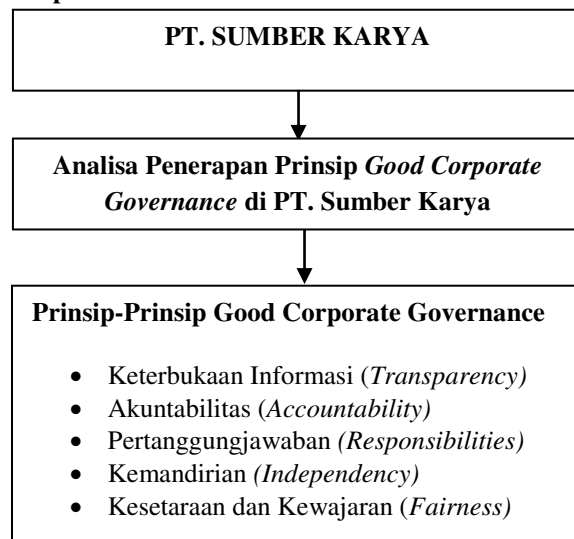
PT. SUMBER KARYA

Analisa Penerapan Prinsip Good Corporate Governance di PT. Sumber Karya

Prinsip-Prinsip Good Corporate Governance

- Keterbukaan Informasi (Transparency)
- Akuntabilitas (Accountability)
- Pertanggungjawaban (Responsibilities)
- Kemandirian (Independency)
- Kesetaraan dan Kewajaran (Fairness)